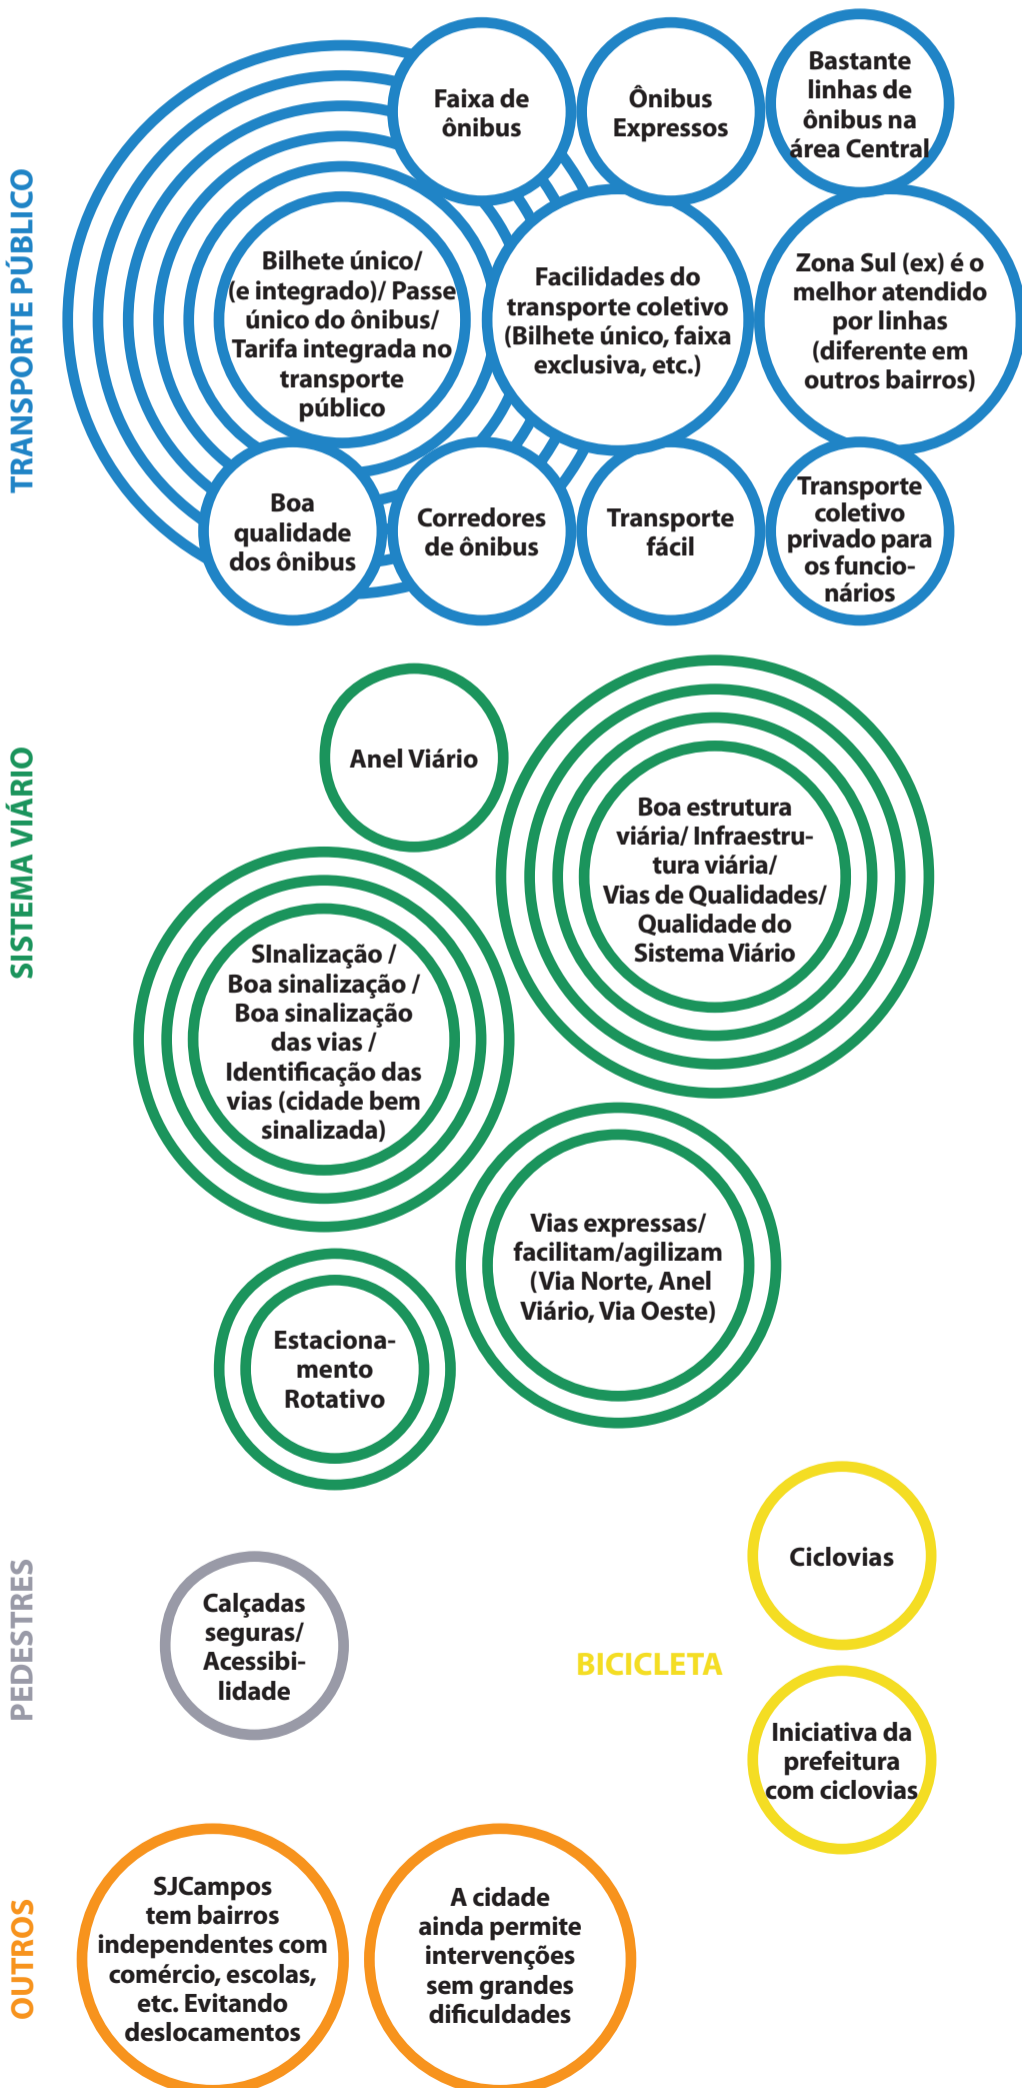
TRANSPORTE PÚBLICO

Faixa de ônibus

Ônibus Expressos

Bastante linhas de ônibus na área Central

Bilhete único/ (e integrado)/ Passe único do ônibus/ Tarifa integrada no transporte público

Facilidades do transporte coletivo (Bilhete único, faixa exclusiva, etc.)

Zona Sul (ex) é o melhor atendido por linhas (diferente em outros bairros)

Boa qualidade dos ônibus

Corredores de ônibus

Transporte fácil

Transporte coletivo privado para os funcionários

SISTEMA VIÁRIO

Anel Viário

Boa estrutura viária/ Infraestrutura viária/ Vias de Qualidades/ Qualidade do Sistema Viário

SInalização / Boa sinalização / Boa sinalização das vias / Identificação das vias (cidade bem sinalizada)

Vias expressas/ facilitam/agilizam (Via Norte, Anel Viário, Via Oeste)

Estacionamento Rotativo

PEDESTRES

Calçadas seguras/ Acessibilidade

BICICLETA

Ciclovias

Iniciativa da prefeitura com ciclovias

OUTROS

SJCampos tem bairros independentes com comércio, escolas, etc. Evitando deslocamentos

A cidade ainda permite intervenções sem grandes dificuldades